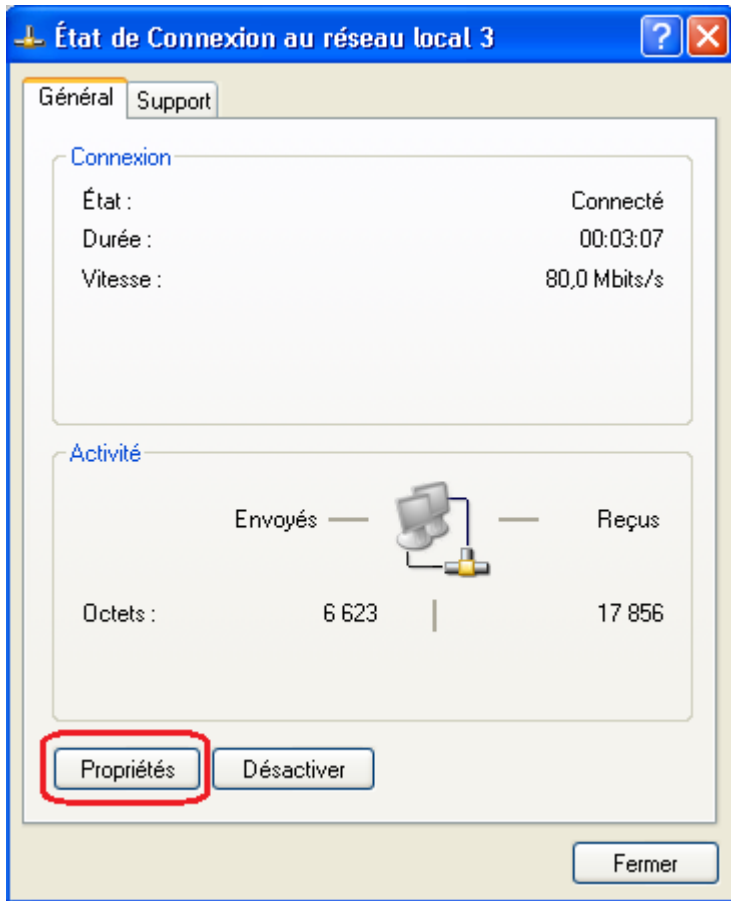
État de Connexion au réseau local 3

Général | Support

Connexion

État : Connecté

Durée : 00:03:07

Vitesse : 80,0 Mbits/s

Activité

Envoyés — — Reçus

Octets : 6 623 | 17 856

Propriétés | Désactiver

Fermer